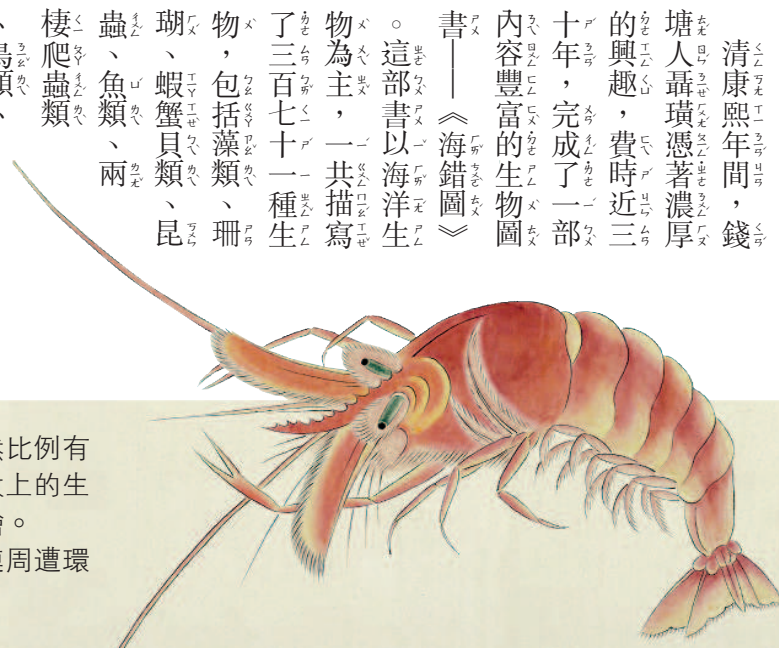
清康熙年間，錢塘人聶璜憑著濃厚的興趣，費時近三十年，完成了一部內容豐富的生物圖書──《海錯圖》。這部書以海洋生物為主，一共描寫了三百七十一種生物，包括藻類、珊瑚、蝦蟹貝類、昆蟲、魚類、兩棲爬蟲類、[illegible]鳥類、

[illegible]比例有
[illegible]上的生
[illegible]。
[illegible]周遭環